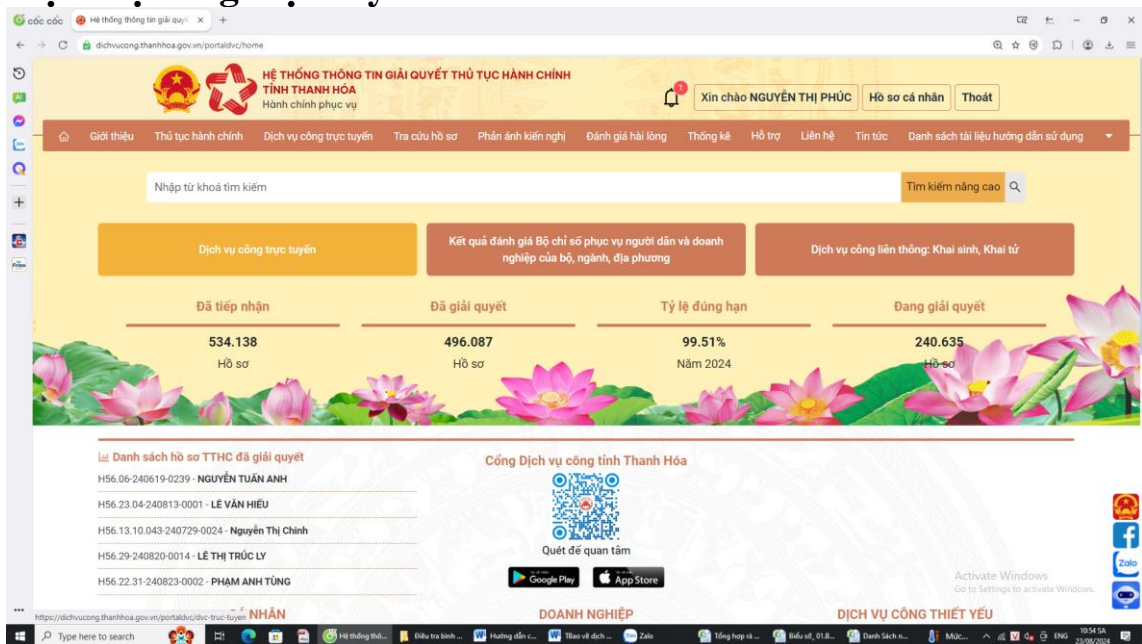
cốc cốc   Hệ thống thông tin giải quyế   ×   +

dichvucong.thanhhoa.gov.vn/portaldvc/home

HỆ THỐNG THÔNG TIN GIẢI QUYẾT THỦ TỤC HÀNH CHÍNH
TỈNH THANH HÓA
Hành chính phục vụ

1

Xin chào NGUYỄN THỊ PHÚC   Hồ sơ cá nhân   Thoát

Giới thiệu   Thủ tục hành chính   Dịch vụ công trực tuyến   Tra cứu hồ sơ   Phản ánh kiến nghị   Đánh giá hài lòng   Thống kê   Hỗ trợ   Liên hệ   Tin tức   Danh sách tài liệu hướng dẫn sử dụng

Nhập từ khoá tìm kiếm   Tìm kiếm nâng cao

Dịch vụ công trực tuyến

Kết quả đánh giá Bộ chỉ số phục vụ người dân và doanh nghiệp của bộ, ngành, địa phương

Dịch vụ công liên thông: Khai sinh, Khai tử

| Đã tiếp nhận | Đã giải quyết | Tỷ lệ đúng hạn | Đang giải quyết |
|---|---|---|---|
| 534.138 | 496.087 | 99.51% | 240.635 |
| Hồ sơ | Hồ sơ | Năm 2024 | Hồ sơ |

Danh sách hồ sơ TTHC đã giải quyết

H56.06-240619-0239 - NGUYỄN TUẤN ANH
H56.23.04-240813-0001 - LÊ VĂN HIẾU
H56.13.10.043-240729-0024 - Nguyễn Thị Chinh
H56.29-240820-0014 - LÊ THỊ TRÚC LY
H56.22.31-240823-0002 - PHẠM ANH TÙNG

Cổng Dịch vụ công tỉnh Thanh Hóa

Quét để quan tâm

Google Play   App Store

Activate Windows
Go to Settings to activate Windows.

Zalo

https://dichvucong.thanhhoa.gov.vn/portaldvc/dvc-truc-tuyen NHÂN

DOANH NGHIỆP

DỊCH VỤ CÔNG THIẾT YẾU

Type here to search   Hệ thống thô...   Điều tra bình ...   Hướng dẫn c...   Thao về dịch ...   Zalo   Tổng hợp rà ...   Biểu số_01.8...   Danh Sách n...   Mức...   ENG   10:54 SA   23/08/2024